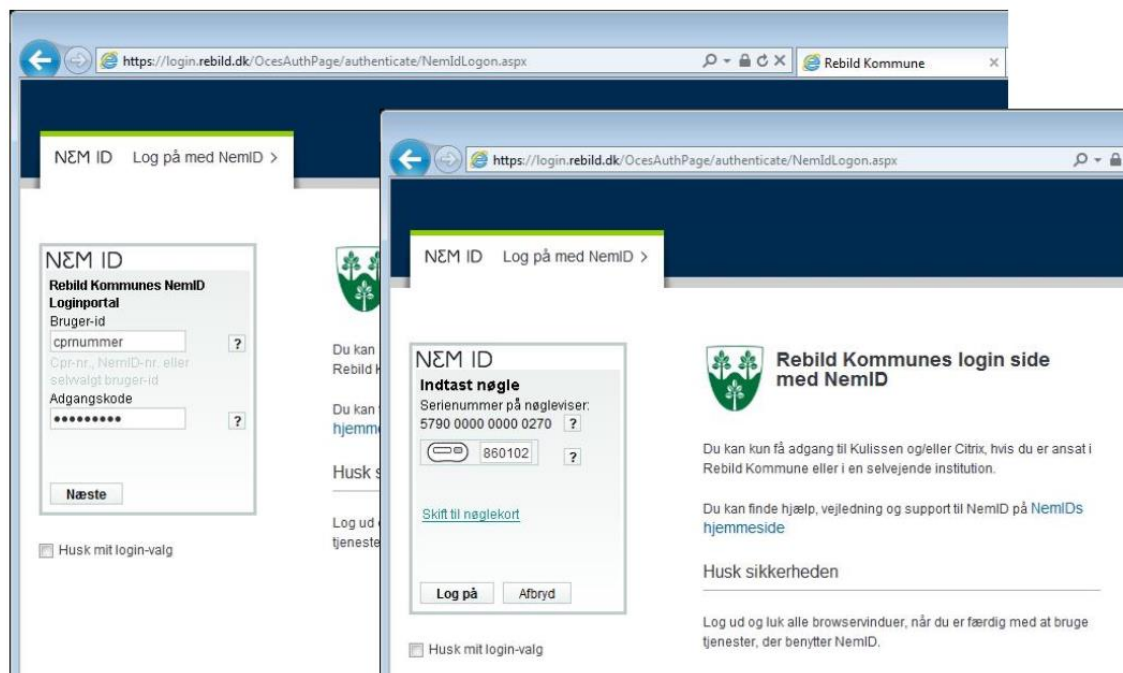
https://login.rebild.dk/OcesAuthPage/authenticate/NemIdLogon.aspx

Rebild Kommune

NΞM ID Log på med NemID >

NΞM ID
Rebild Kommunes NemID Loginportal
Bruger-id
cprnummer ?
Cpr-nr., NemID-nr. eller selvvalgt bruger-id
Adgangskode
••••••••• ?

Næste

Husk mit login-valg

Du kan
Rebild K

Du kan
hjemme

Husk s

Log ud
tjeneste

https://login.rebild.dk/OcesAuthPage/authenticate/NemIdLogon.aspx

NΞM ID Log på med NemID >

NΞM ID
Indtast nøgle
Serienummer på nøgleviser:
5790 0000 0000 0270 ?
860102 ?

Skift til nøglekort

Log på Afbryd

Husk mit login-valg

Rebild Kommunes login side med NemID

Du kan kun få adgang til Kulissen og/eller Citrix, hvis du er ansat i Rebild Kommune eller i en selvejende institution.

Du kan finde hjælp, vejledning og support til NemID på NemIDs hjemmeside

Husk sikkerheden

Log ud og luk alle browservinduer, når du er færdig med at bruge tjenester, der benytter NemID.